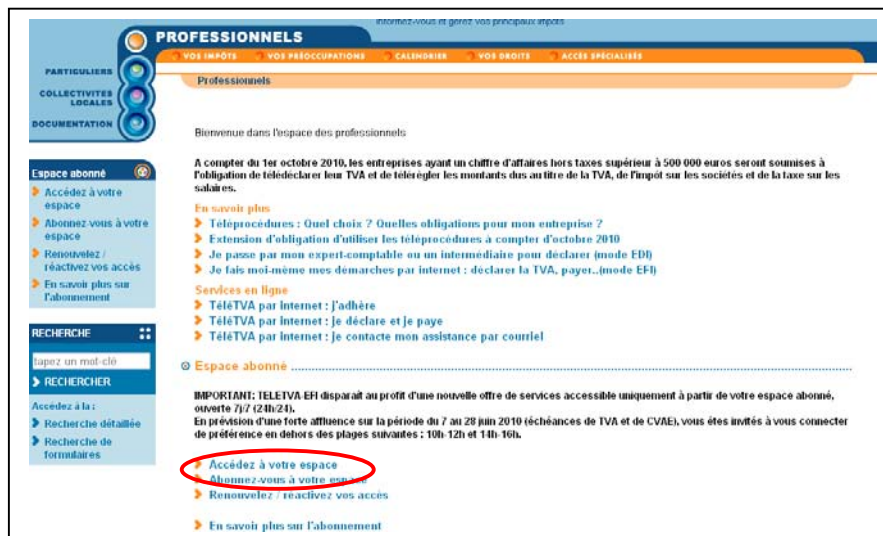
Informez-vous et gérez vos principaux impôts

PROFESSIONNELS

VOS IMPÔTS VOS PRÉOCCUPATIONS CALENDRIER VOS DROITS ACCÈS SPÉCIALISÉS

PARTICULIERS

COLLECTIVITES LOCALES

DOCUMENTATION

Professionnels

Espace abonné

Accédez à votre espace

Abonnez vous à votre espace

Renouvelez / réactivez vos accès

En savoir plus sur l'abonnement

RECHERCHE

tapez un mot-clé

RECHERCHER

Accédez à la :

Recherche détaillée

Recherche de formulaires

Bienvenue dans l'espace des professionnels

A compter du 1er octobre 2010, les entreprises ayant un chiffre d'affaires hors taxes supérieur à 500 000 euros seront soumises à l'obligation de télédéclarer leur TVA et de télérégler les montants dus au titre de la TVA, de l'impôt sur les sociétés et de la taxe sur les salaires.

En savoir plus

Téléprocédures : Quel choix ? Quelles obligations pour mon entreprise ?

Extension d'obligation d'utiliser les téléprocédures à compter d'octobre 2010

Je passe par mon expert-comptable ou un intermédiaire pour déclarer (mode EDI)

Je fais moi-même mes démarches par internet : déclarer la TVA, payer..(mode EFI)

Services en ligne

TéléTVA par internet : j'adhère

TéléTVA par internet : je déclare et je paye

TéléTVA par internet : je contacte mon assistance par courriel

Espace abonné

IMPORTANT: TELETVA-EFI disparait au profit d'une nouvelle offre de services accessible uniquement à partir de votre espace abonné, ouverte 7j/7 (24h/24).
En prévision d'une forte affluence sur la période du 7 au 28 juin 2010 (échéances de TVA et de CVAE), vous êtes invités à vous connecter de préférence en dehors des plages suivantes : 10h-12h et 14h-16h.

Accédez à votre espace

Abonnez-vous à votre espace

Renouvelez / réactivez vos accès

En savoir plus sur l'abonnement